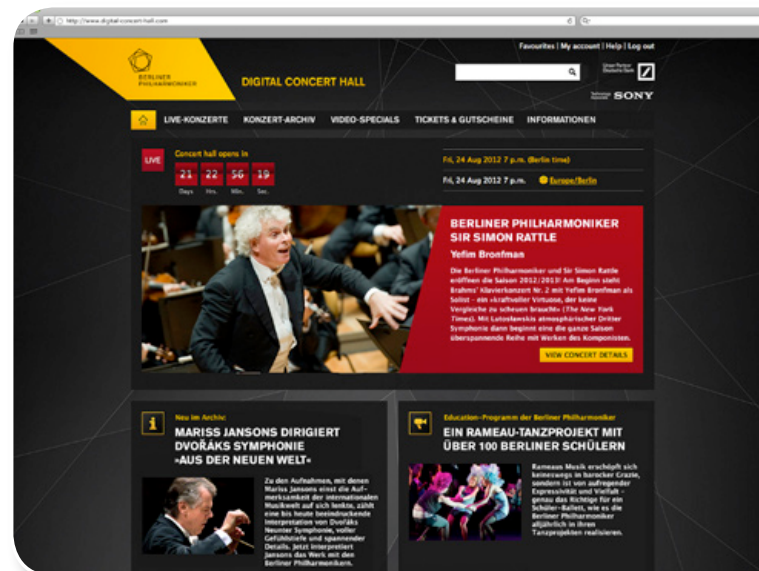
http://www.digital-concert-hall.com

Favourites | My account | Help | Log out

BERLINER PHILHARMONIKER

DIGITAL CONCERT HALL

Unser Partner Deutsche Bank

Technology Partner SONY

LIVE-KONZERTE KONZERT-ARCHIV VIDEO-SPECIALS TICKETS & GUTSCHEINE INFORMATIONEN

LIVE

Concert hall opens in

21 Days 22 Hrs. 56 Min. 19 Sec.

Fri, 24 Aug 2012 7 p.m. (Berlin time)

Fri, 24 Aug 2012 7 p.m. Europe/Berlin

BERLINER PHILHARMONIKER SIR SIMON RATTLE

Yefim Bronfman

Die Berliner Philharmoniker und Sir Simon Rattle eröffnen die Saison 2012/2013! Am Beginn steht Brahms' Klavierkonzert Nr. 2 mit Yefim Bronfman als Solist – ein »kraftvoller Virtuose, der keine Vergleiche zu scheuen braucht« (The New York Times). Mit Lutosławskis atmosphärischer Dritter Symphonie dann beginnt eine die ganze Saison überspannende Reihe mit Werken des Komponisten.

VIEW CONCERT DETAILS

Neu im Archiv:

MARISS JANSONS DIRIGIERT DVOŘÁKS SYMPHONIE »AUS DER NEUEN WELT«

Zu den Aufnahmen, mit denen Mariss Jansons einst die Aufmerksamkeit der internationalen Musikwelt auf sich lenkte, zählt eine bis heute beeindruckende Interpretation von Dvořáks Neunter Symphonie, voller Gefühlstiefe und spannender Details. Jetzt interpretiert Jansons das Werk mit den Berliner Philharmonikern.

Education-Programm der Berliner Philharmoniker

EIN RAMEAU-TANZPROJEKT MIT ÜBER 100 BERLINER SCHÜLERN

Rameaus Musik erschöpft sich keineswegs in barocker Grazie, sondern ist von aufregender Expressivität und Vielfalt – genau das Richtige für ein Schüler-Ballett, wie es die Berliner Philharmoniker alljährlich in ihren Tanzprojekten realisieren.